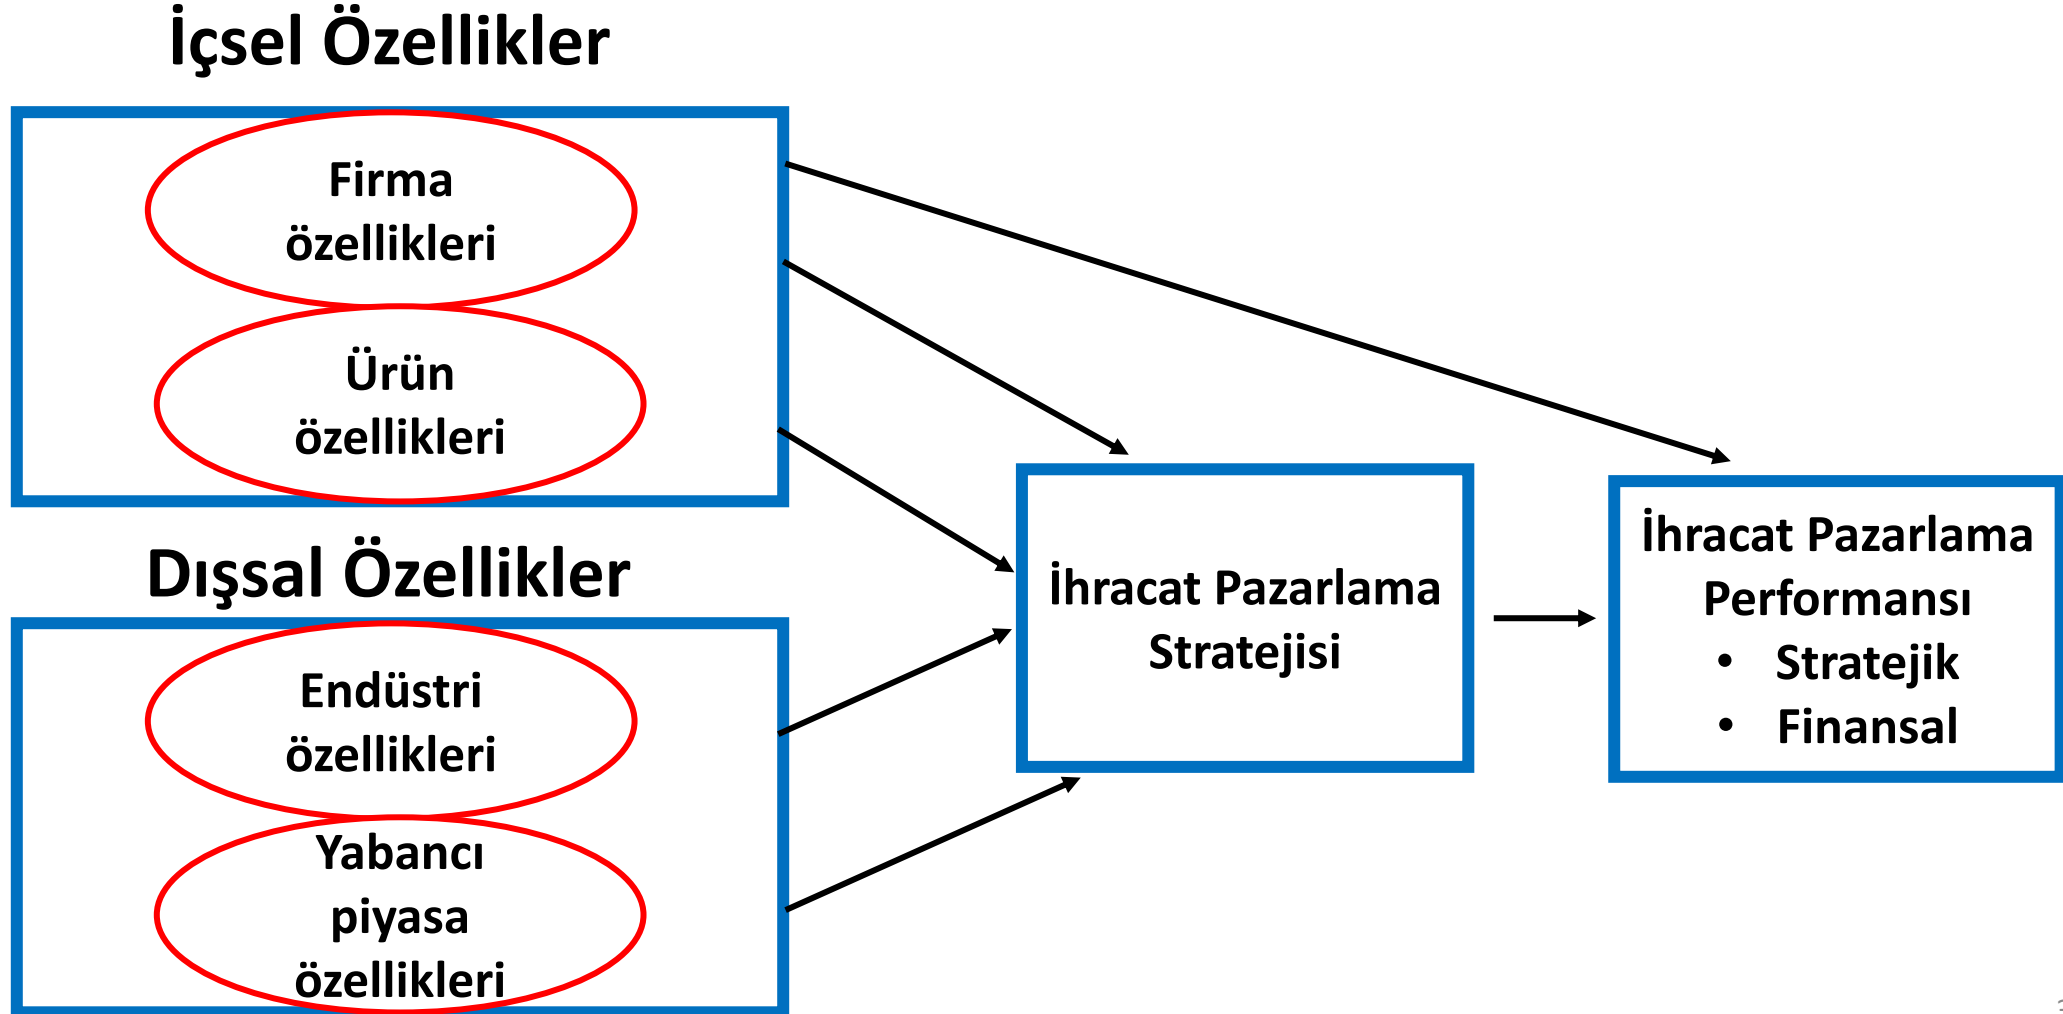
İçsel Özellikler

Firma özellikleri

Ürün özellikleri

Dışsal Özellikler

Endüstri özellikleri

Yabancı piyasa özellikleri

İhracat Pazarlama Stratejisi

İhracat Pazarlama Performansı
• Stratejik
• Finansal